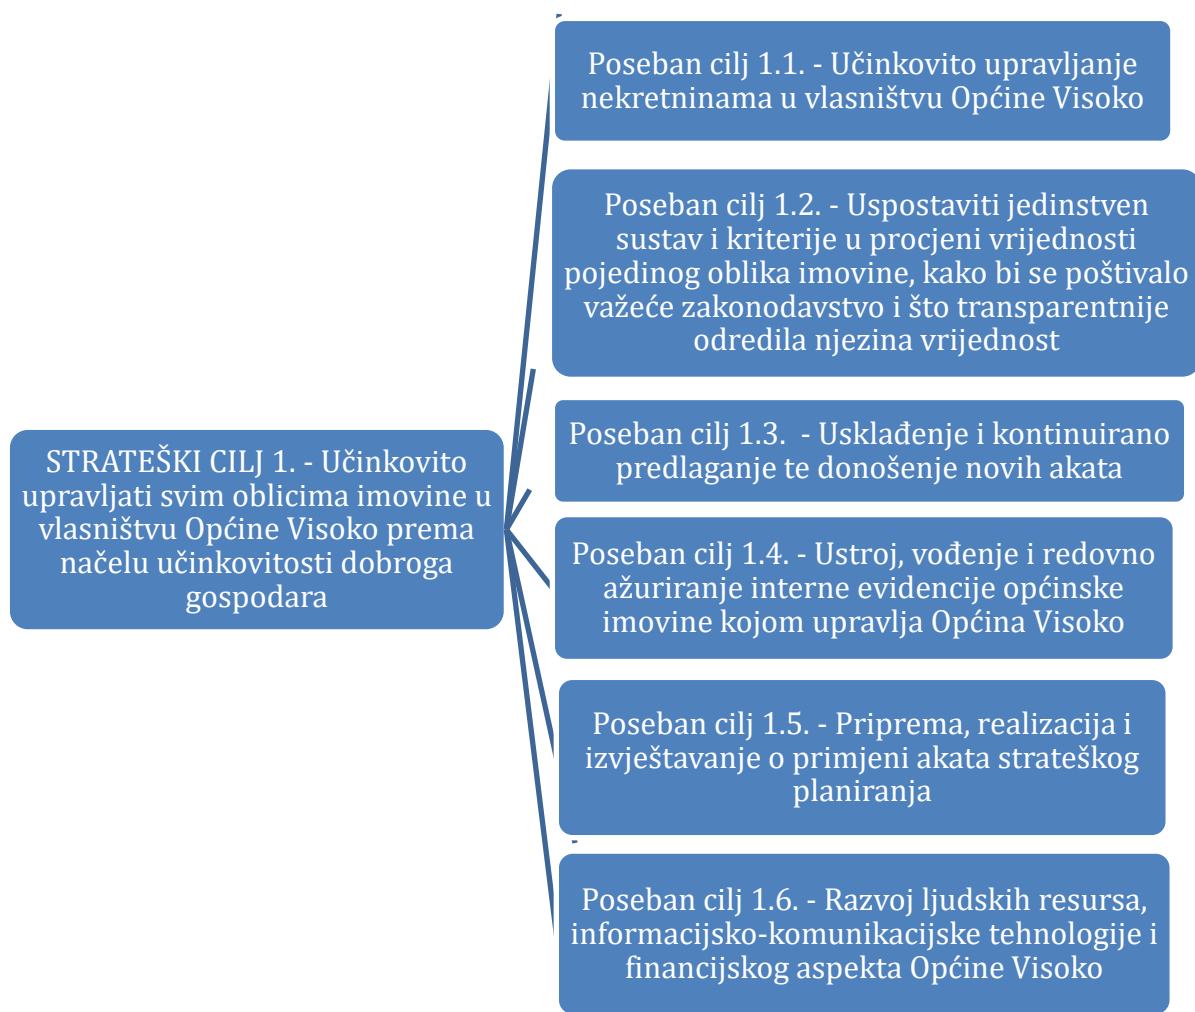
STRATEŠKI CILJ 1. - Učinkovito upravljati svim oblicima imovine u vlasništvu Općine Visoko prema načelu učinkovitosti dobroga gospodara

Poseban cilj 1.1. - Učinkovito upravljanje nekretninama u vlasništvu Općine Visoko

Poseban cilj 1.2. - Uspostaviti jedinstven sustav i kriterije u procjeni vrijednosti pojedinog oblika imovine, kako bi se poštivalo važeće zakonodavstvo i što transparentnije odredila njezina vrijednost

Poseban cilj 1.3. - Usklađenje i kontinuirano predlaganje te donošenje novih akata

Poseban cilj 1.4. - Ustroj, vođenje i redovno ažuriranje interne evidencije općinske imovine kojom upravlja Općina Visoko

Poseban cilj 1.5. - Priprema, realizacija i izvještavanje o primjeni akata strateškog planiranja

Poseban cilj 1.6. - Razvoj ljudskih resursa, informacijsko-komunikacijske tehnologije i financijskog aspekta Općine Visoko